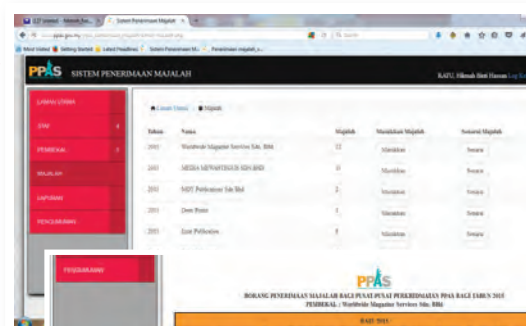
PPAS SISTEM PENERIMAAN MAJALAH

RATU, Hamah Binti Hassan Log Keluar

LAMAN UTAMA

STAF

PEMBEKAL

MAJALAH

LAPORAN

PENGURUSAN

Laman Utama / Majalah

| Tahun | Nama | Majalah | Masukkan Majalah | Senarai Majalah |
|---|---|---|---|---|
| 2015 | Worldwide Magazine Services Sdn. Bhd. | 12 | Masukkan | Senarai |
| 2015 | MEDIA MEWANTISGUS SDN BHD | 0 | Masukkan | Senarai |
| 2015 | MDT Perkhidmatan Sdn Bhd | 2 | Masukkan | Senarai |
| 2015 | Dom Busto | 1 | Masukkan | Senarai |
| 2015 | Ezat Publication | 8 | Masukkan | Senarai |

PENGURUSAN

PPAS

BORANG PENERIMAAN MAJALAH BAGI PUSAT-PUSAT PERKHIDMATAN PPAS BAGI TAHUN 2015

PEMBEKAL : Worldwide Magazine Services Sdn. Bhd.

RAJU 2015